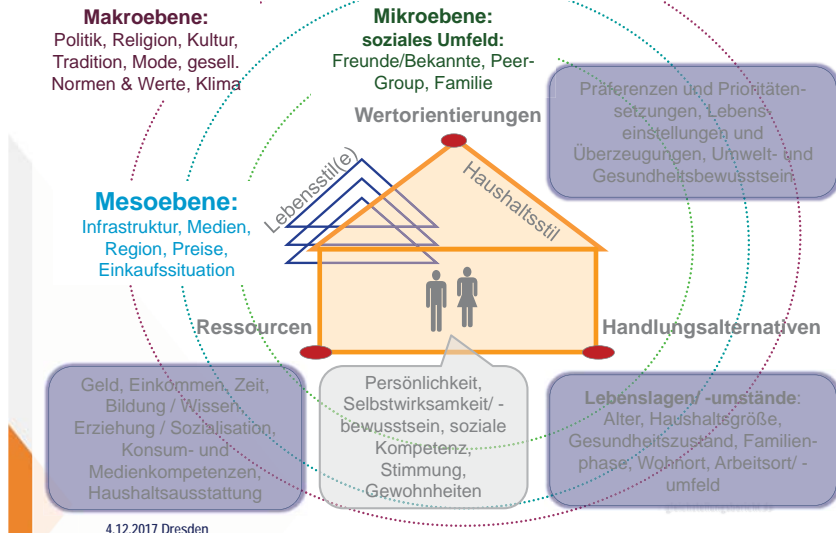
Makroebene:
Politik, Religion, Kultur, Tradition, Mode, gesell. Normen & Werte, Klima

Mikroebene:
soziales Umfeld:
Freunde/Bekannte, Peer-Group, Familie

Präferenzen und Prioritätensetzungen, Lebenseinstellungen und Überzeugungen, Umwelt- und Gesundheitsbewusstsein

Wertorientierungen

Lebensstil(e)

Haushaltsstil

Mesoebene:
Infrastruktur, Medien, Region, Preise, Einkaufssituation

Ressourcen

Handlungsalternativen

Geld, Einkommen, Zeit, Bildung / Wissen, Erziehung / Sozialisation, Konsum- und Medienkompetenzen, Haushaltsausstattung

Persönlichkeit, Selbstwirksamkeit/ -bewusstsein, soziale Kompetenz, Stimmung, Gewohnheiten

Lebenslagen/ -umstände:
Alter, Haushaltsgröße, Gesundheitszustand, Familienphase, Wohnort, Arbeitsort/ -umfeld

4.12.2017 Dresden